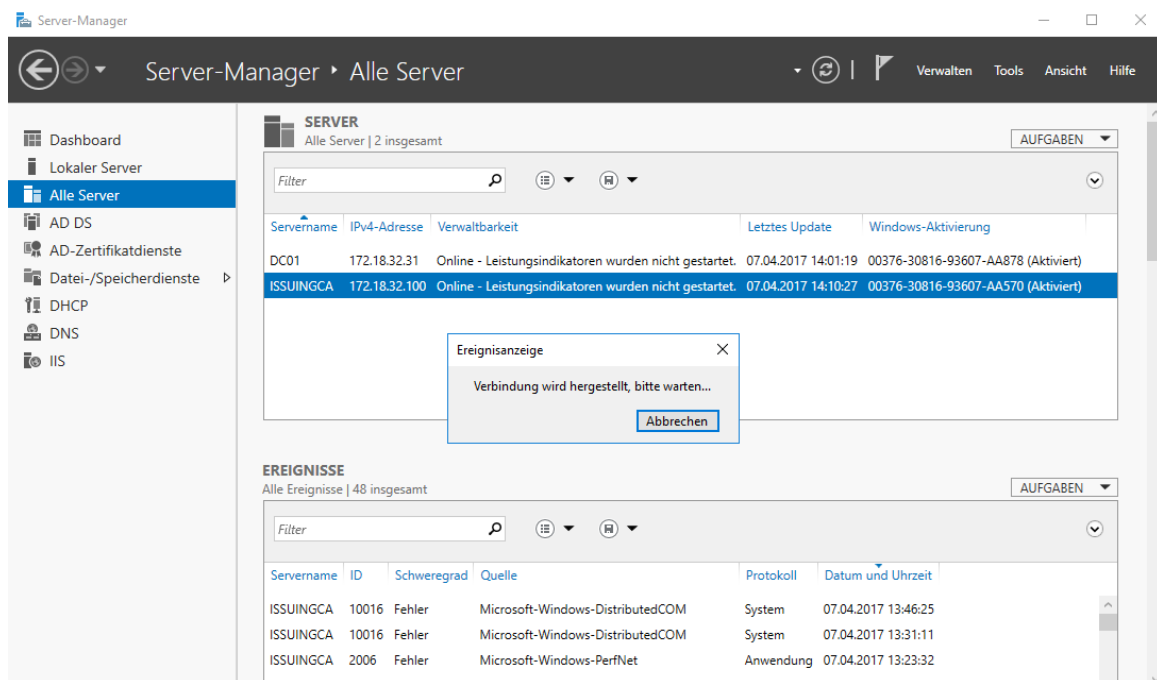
Server-Manager

Server-Manager ‣ Alle Server

Verwalten Tools Ansicht Hilfe

Dashboard
Lokaler Server
Alle Server
AD DS
AD-Zertifikatdienste
Datei-/Speicherdienste
DHCP
DNS
IIS

SERVER
Alle Server | 2 insgesamt

AUFGABEN

Filter

| Servername | IPv4-Adresse | Verwaltbarkeit | Letztes Update | Windows-Aktivierung |
|---|---|---|---|---|
| DC01 | 172.18.32.31 | Online - Leistungsindikatoren wurden nicht gestartet. | 07.04.2017 14:01:19 | 00376-30816-93607-AA878 (Aktiviert) |
| ISSUINGCA | 172.18.32.100 | Online - Leistungsindikatoren wurden nicht gestartet. | 07.04.2017 14:10:27 | 00376-30816-93607-AA570 (Aktiviert) |

Ereignisanzeige

Verbindung wird hergestellt, bitte warten...

Abbrechen

EREIGNISSE
Alle Ereignisse | 48 insgesamt

AUFGABEN

Filter

| Servername | ID | Schweregrad | Quelle | Protokoll | Datum und Uhrzeit |
|---|---|---|---|---|---|
| ISSUINGCA | 10016 | Fehler | Microsoft-Windows-DistributedCOM | System | 07.04.2017 13:46:25 |
| ISSUINGCA | 10016 | Fehler | Microsoft-Windows-DistributedCOM | System | 07.04.2017 13:31:11 |
| ISSUINGCA | 2006 | Fehler | Microsoft-Windows-PerfNet | Anwendung | 07.04.2017 13:23:32 |